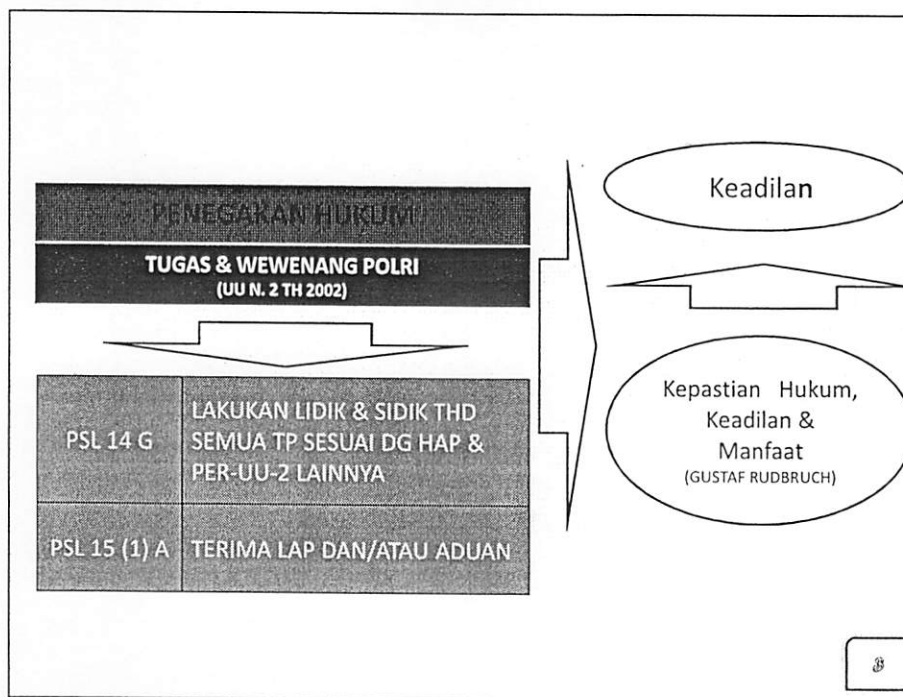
PENEGAKAN HUKUM

TUGAS & WEWENANG POLRI
(UU N. 2 TH 2002)

| PSL 14 G | LAKUKAN LIDIK & SIDIK THD SEMUA TP SESUAI DG HAP & PER-UU-2 LAINNYA |
|---|---|
| PSL 15 (1) A | TERIMA LAP DAN/ATAU ADUAN |

Keadilan

Kepastian Hukum, Keadilan & Manfaat
(GUSTAF RUDBRUCH)

8